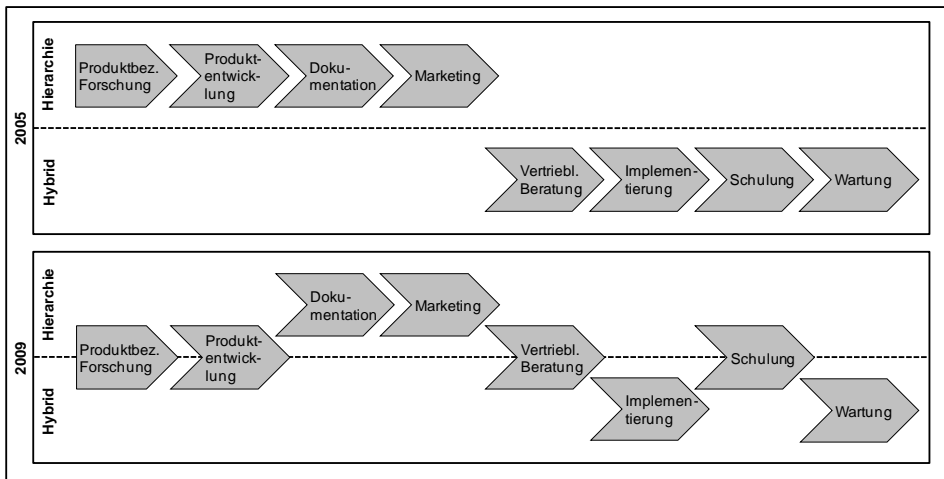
2005

Hierarchie

Produktbez. Forschung

Produktentwicklung

Dokumentation

Marketing

Hybrid

Vertriebl. Beratung

Implementierung

Schulung

Wartung

2009

Hierarchie

Dokumentation

Marketing

Produktbez. Forschung

Produktentwicklung

Vertriebl. Beratung

Schulung

Hybrid

Implementierung

Wartung